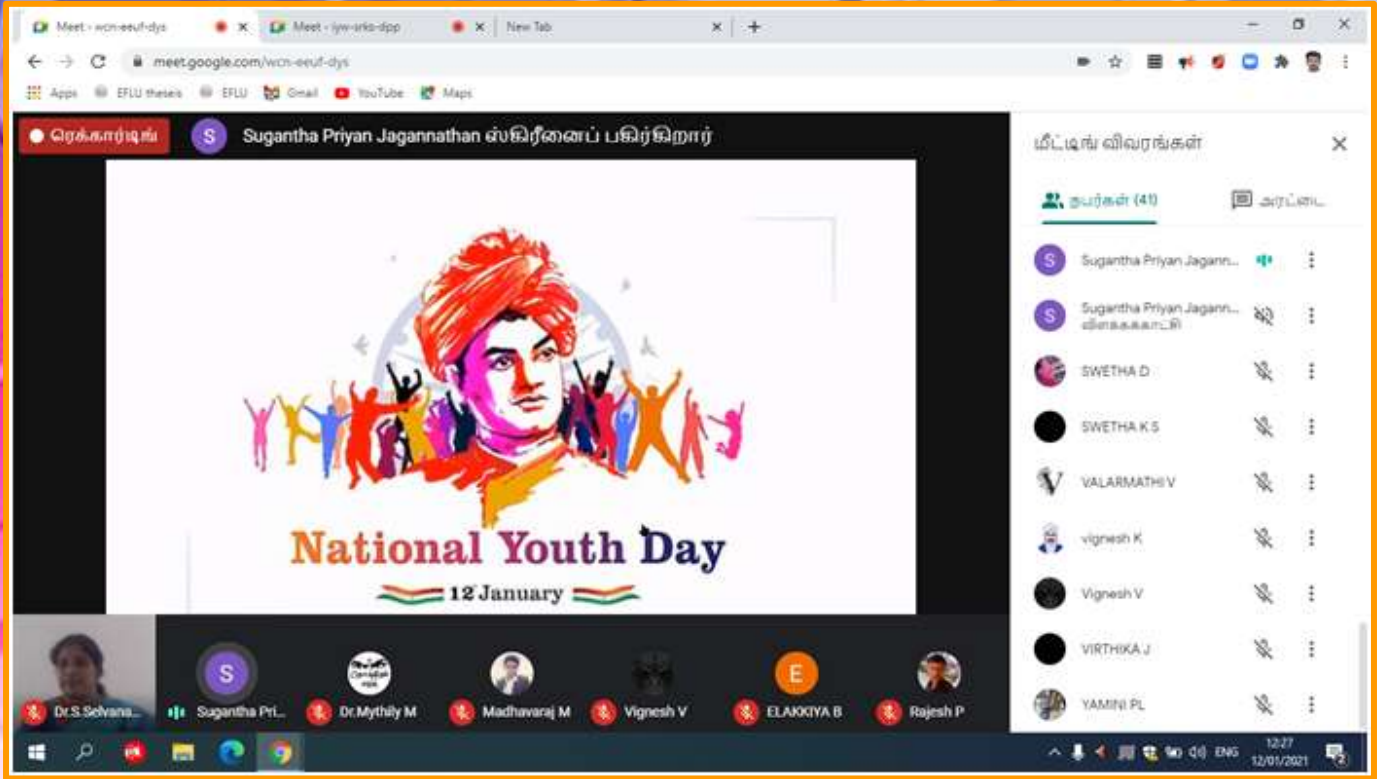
Meet - wcn-eeuf-dys
Meet - iyw-srks-dpp
New Tab

meet.google.com/wcn-eeuf-dys

Apps  EFLU theseis  EFLU  Gmail  YouTube  Maps

ரெக்கார்டிங்
S  Sugantha Priyan Jagannathan ஸ்கிரீனைப் பகிர்கிறார்

National Youth Day
12 January

மீட்டிங் விவரங்கள்
நபர்கள் (41)
அரட்டை...

Sugantha Priyan Jagann...
Sugantha Priyan Jagann... விளக்ககாட்சி
SWETHA D
SWETHA K S
VALARMATHI V
vignesh K
Vignesh V
VIRTHIKA J
YAMINI PL

Dr.S.Selvana...
Sugantha Pri...
Dr.Mythily M
Madhavaraj M
Vignesh V
ELAKKIYA B
Rajesh P

ENG
12:27
12/01/2021